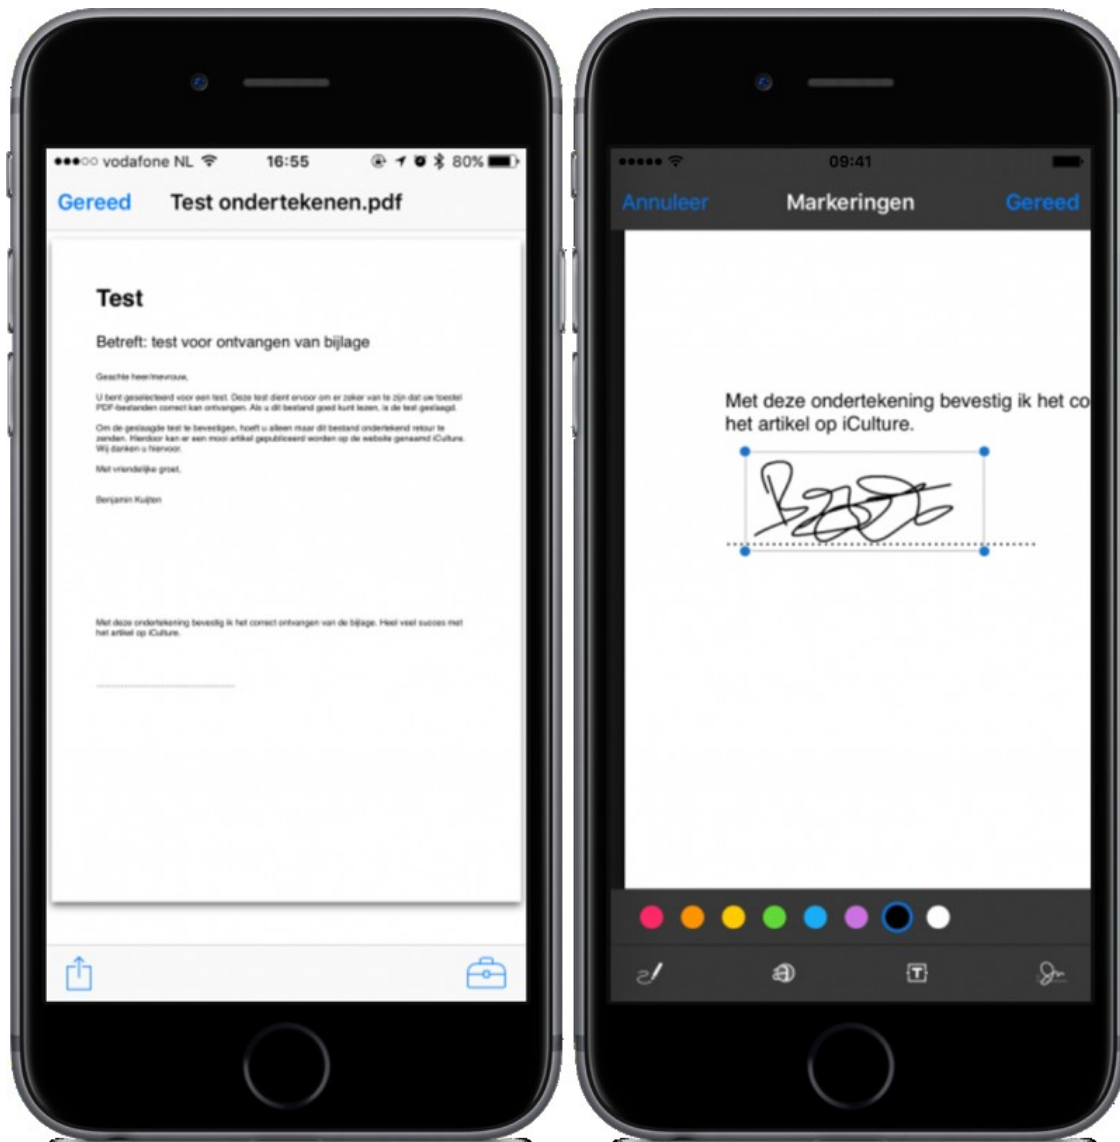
●●●○○ vodafone NL 16:55 80%

Gereed Test ondertekenen.pdf

Test

Betreft: test voor ontvangen van bijlage

Geachte heer/mevrouw,

U bent geselecteerd voor een test. Deze test dient ervoor om er zeker van te zijn dat uw toestel PDF-bestanden correct kan ontvangen. Als u dit bestand goed kunt lezen, is de test geslaagd.

Om de geslaagde test te bevestigen, hoeft u alleen maar dit bestand ondertekend retour te zenden. Hierdoor kan er een mooi artikel gepubliceerd worden op de website genaamd iCulture. Wij danken u hiervoor.

Met vriendelijke groet,

Benjamin Kuijten

Met deze ondertekening bevestig ik het correct ontvangen van de bijlage. Heel veel succes met het artikel op iCulture.

09:41

Annuleer Markeringen Gereed

Met deze ondertekening bevestig ik het co
het artikel op iCulture.